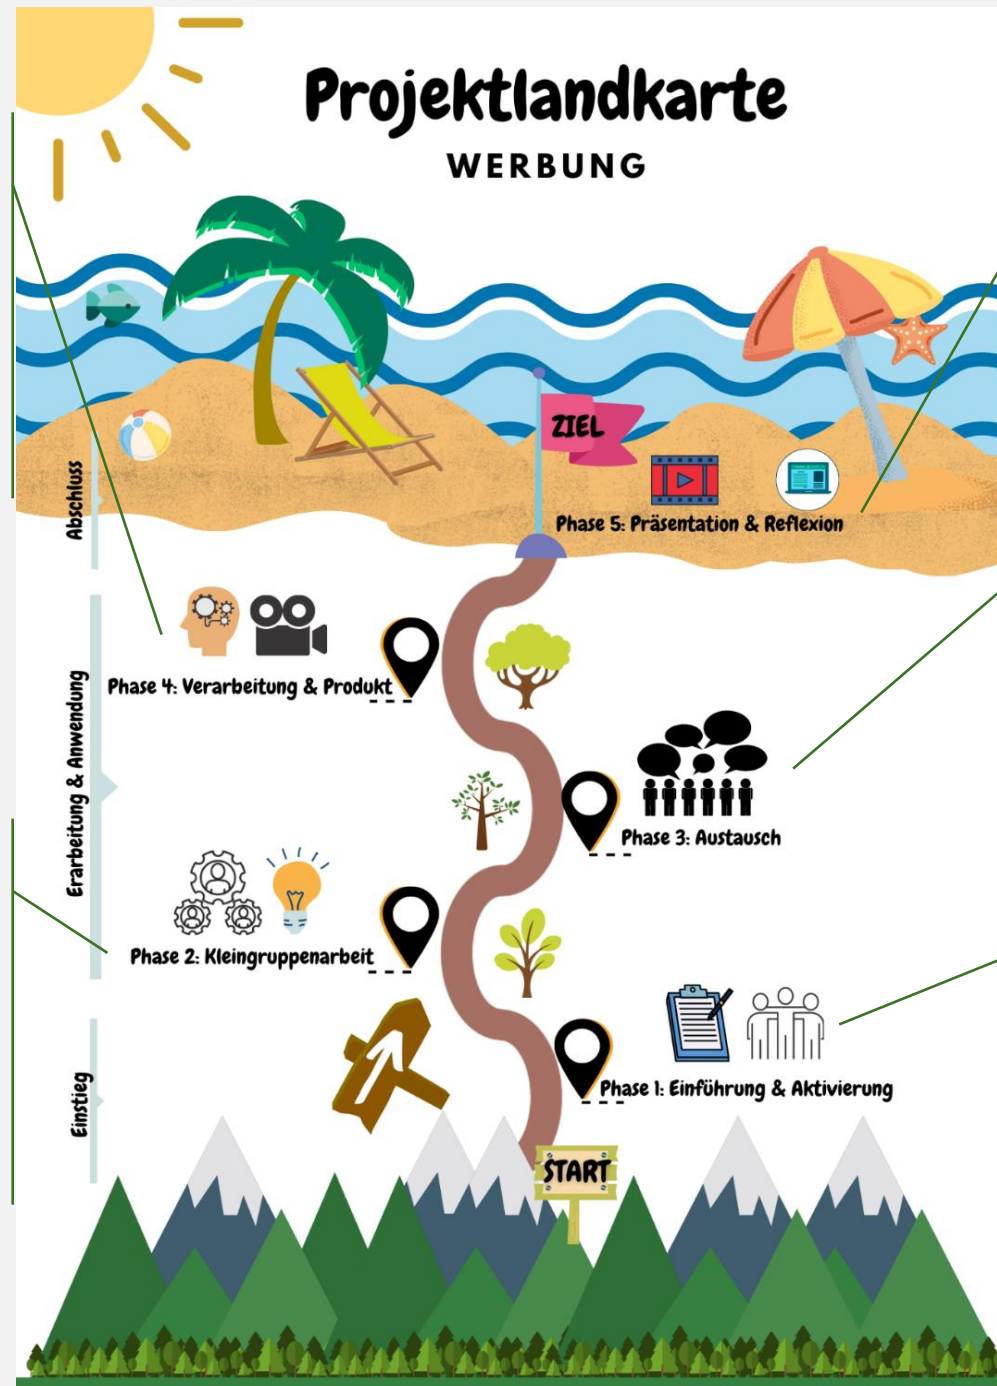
Projektlandkarte

WERBUNG

ZIEL

Abschluss

Phase 5: Präsentation & Reflexion

Phase 4: Verarbeitung & Produkt

Erarbeitung & Anwendung

Phase 3: Austausch

Phase 2: Kleingruppenarbeit

Einstieg

Phase 1: Einführung & Aktivierung

START